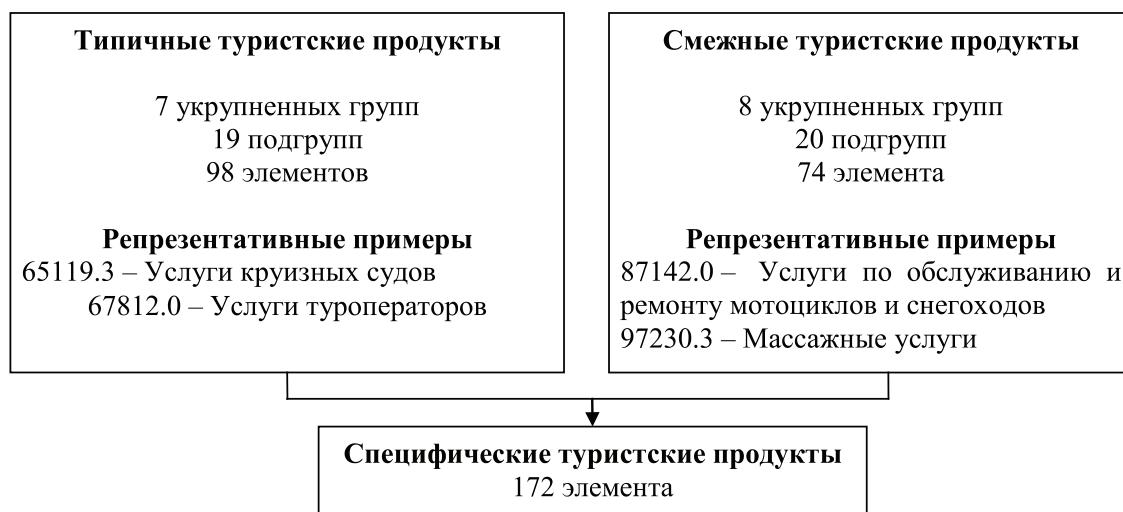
Типичные туристские продукты

7 укрупненных групп
19 подгрупп
98 элементов

Репрезентативные примеры
65119.3 – Услуги круизных судов
67812.0 – Услуги туроператоров

Смежные туристские продукты

8 укрупненных групп
20 подгрупп
74 элемента

Репрезентативные примеры
87142.0 – Услуги по обслуживанию и ремонту мотоциклов и снегоходов
97230.3 – Массажные услуги

Специфические туристские продукты
172 элемента